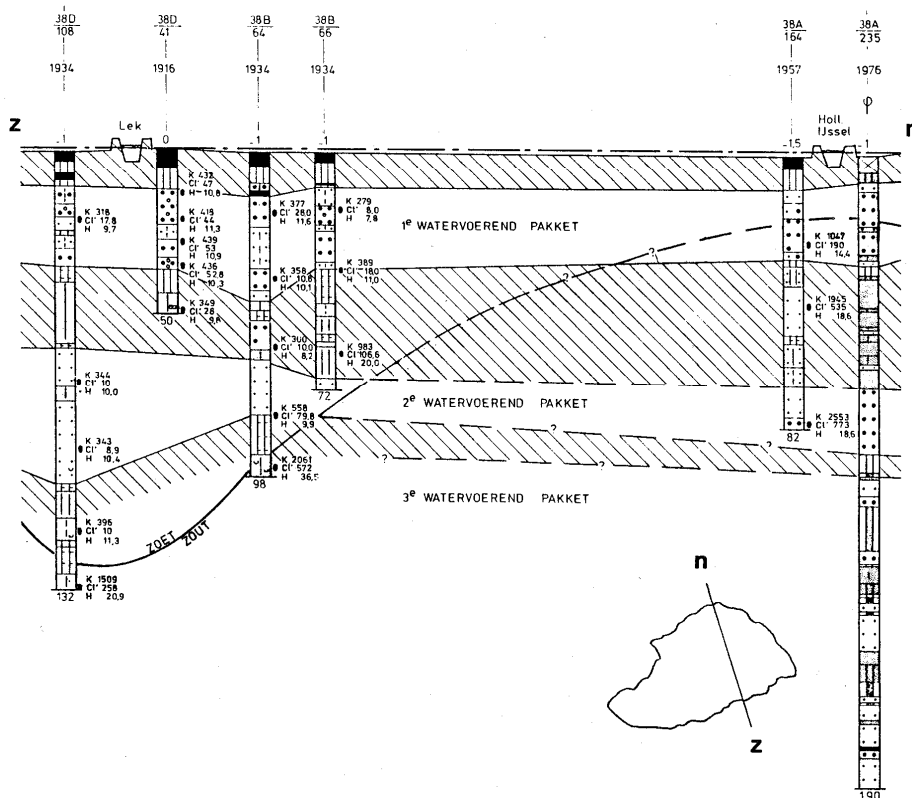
$\frac{38D}{108}$
1934

$\frac{38D}{41}$
1916

$\frac{38B}{64}$
1934

$\frac{38B}{66}$
1934

$\frac{38A}{164}$
1957

$\frac{38A}{235}$
1976

z

n

Lek

Holl. IJssel

.1

0

.1

.1

-1,5

.1

K 432
Cl' 47
H 10,8

K 418
Cl' 44
H 11,3

K 439
Cl' 53
H 10,9

K 436
Cl' 52,8
H 10,3

K 349
Cl' 28
H 9,6

50

K 318
Cl' 17,8
H 9,7

K 377
Cl' 28,0
H 11,6

K 279
Cl' 8,0
H 7,8

1$^e$ WATERVOEREND PAKKET

K 358
Cl' 10,8
H 10,1

K 389
Cl' 18,0
H 11,0

K 300
Cl' 10,0
H 8,2

K 983
Cl' 106,6
H 20,0

72

K 1047
Cl' 190
H 14,4

K 1945
Cl' 535
H 18,6

K 344
Cl' 10
H 10,0

2$^e$ WATERVOEREND PAKKET

K 558
Cl' 79,8
H 9,9

K 2061
Cl' 572
H 36,5

98

K 2553
Cl' 773
H 18,6

82

K 343
Cl' 8,9
H 10,4

3$^e$ WATERVOEREND PAKKET

K 396
Cl' 10
H 11,3

ZOET
ZOUT

K 1509
Cl' 258
H 20,9

132

?

?

?

?

?

?

n

z

190